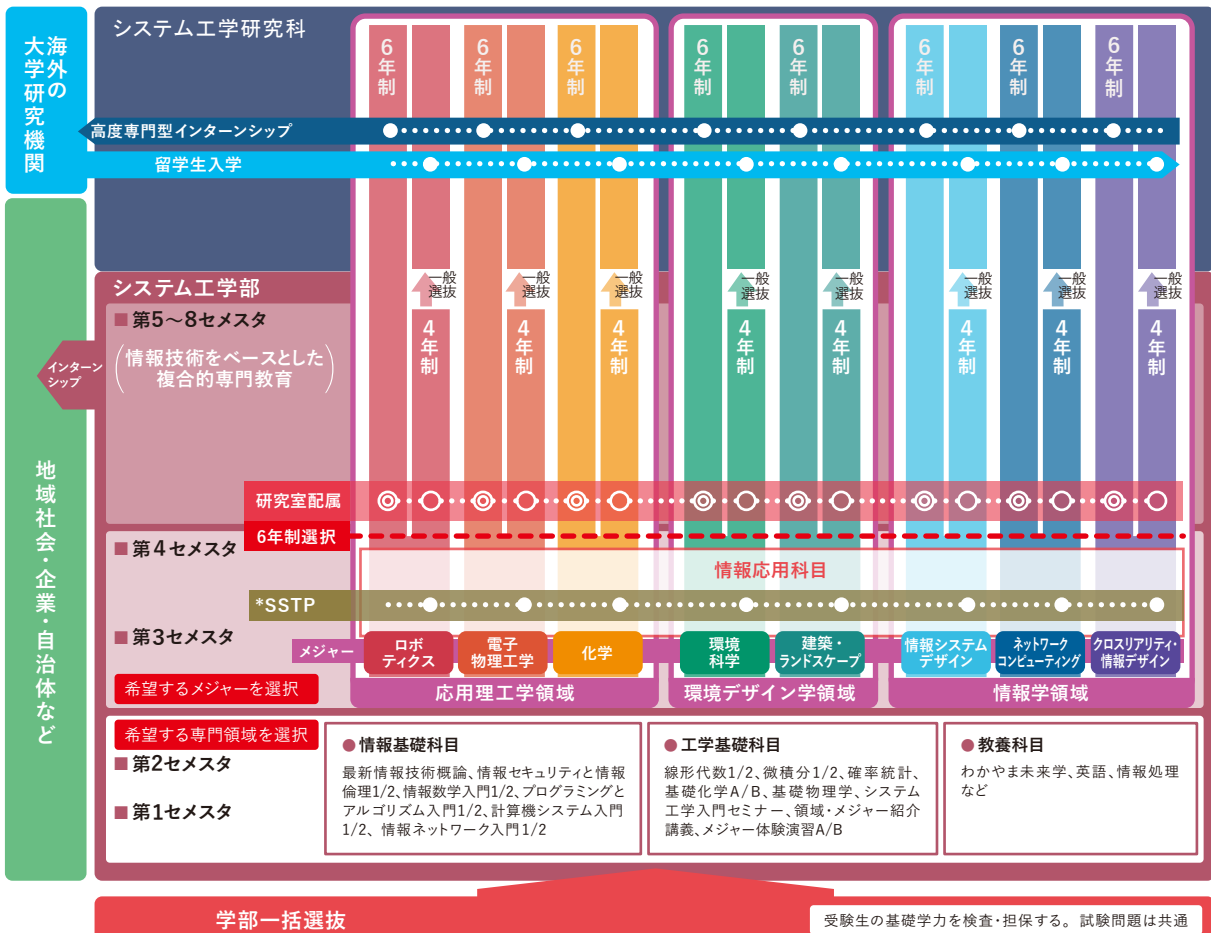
海外の大学研究機関

システム工学研究科

6年制 6年制 6年制 6年制 6年制 6年制 6年制 6年制

高度専門型インターンシップ

留学生入学

システム工学部

一般選抜 一般選抜 一般選抜 一般選抜 一般選抜 一般選抜 一般選抜 一般選抜

4年制 4年制 4年制 4年制 4年制 4年制 4年制 4年制

■第5～8セメスタ

(情報技術をベースとした複合的専門教育)

インターンシップ

地域社会・企業・自治体など

研究室配属

6年制選択

■第4セメスタ

情報応用科目

*SSTP

■第3セメスタ

メジャー

ロボティクス

電子物理工学

化学

環境科学

建築・ランドスケープ

情報システムデザイン

ネットワークコンピューティング

クロスリアリティ・情報デザイン

希望するメジャーを選択

応用理工学領域

環境デザイン学領域

情報学領域

希望する専門領域を選択

■第2セメスタ

■第1セメスタ

●情報基礎科目
最新情報技術概論、情報セキュリティと情報倫理1/2、情報数学入門1/2、プログラミングとアルゴリズム入門1/2、計算機システム入門1/2、情報ネットワーク入門1/2

●工学基礎科目
線形代数1/2、微積分1/2、確率統計、基礎化学A/B、基礎物理学、システム工学入門セミナー、領域・メジャー紹介講義、メジャー体験演習A/B

●教養科目
わかやま未来学、英語、情報処理など

学部一括選抜

受験生の基礎学力を検査・担保する。試験問題は共通